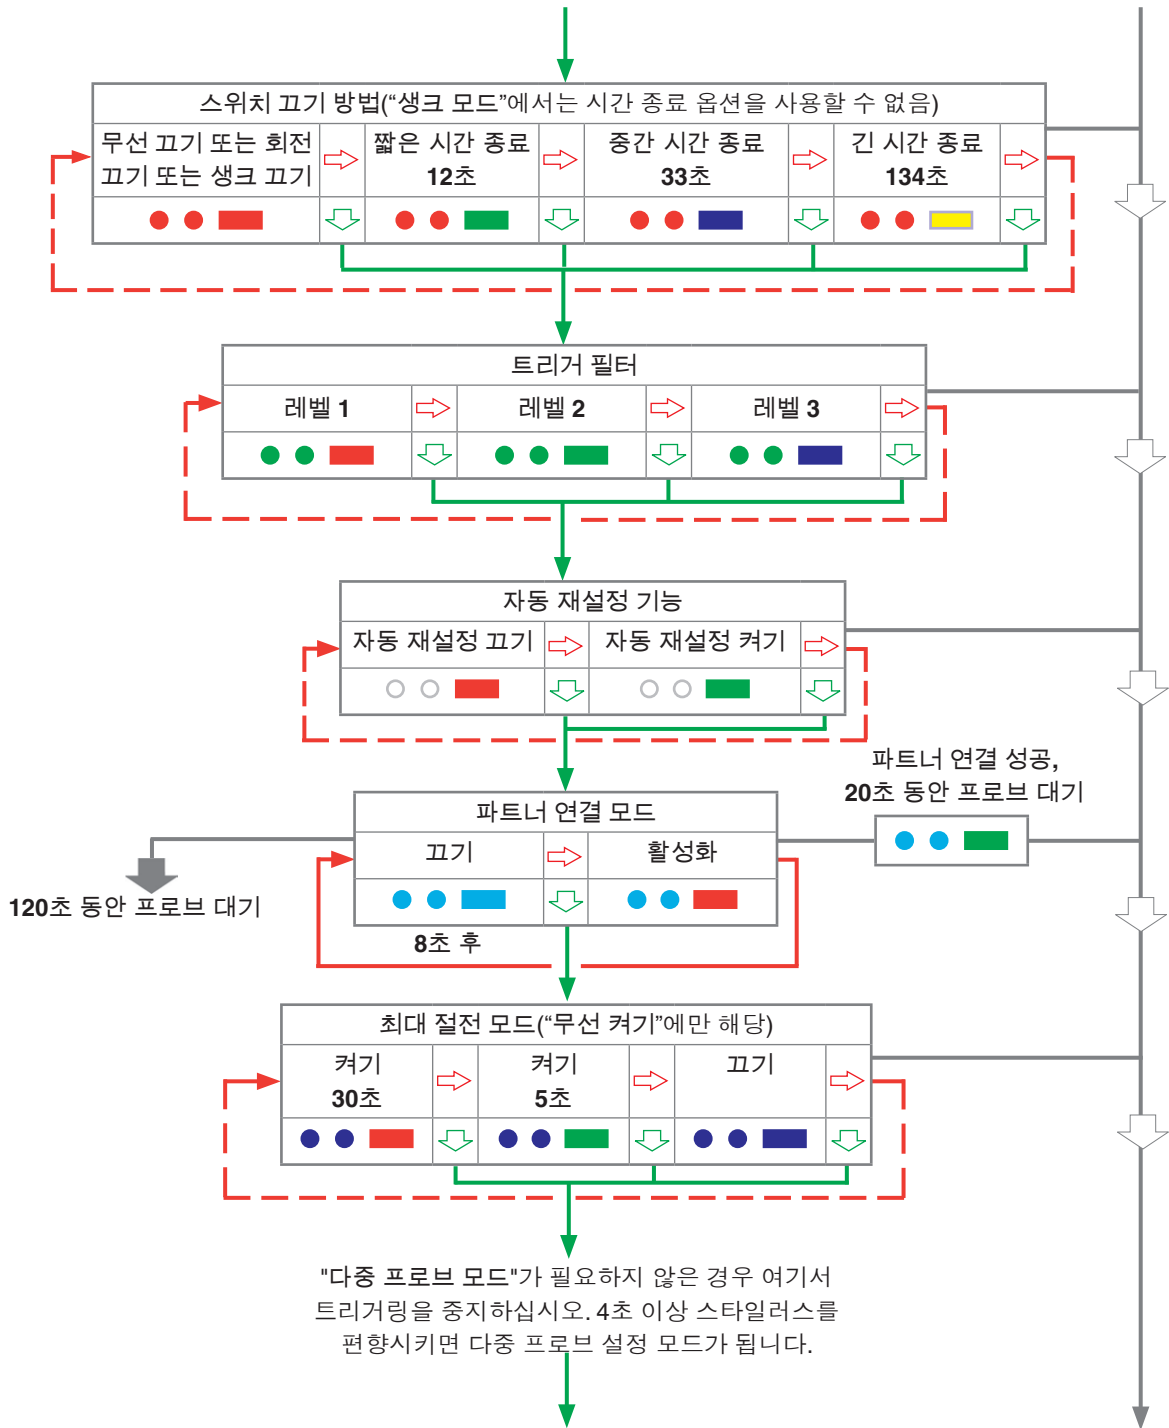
스위치 끄기 방법(“생크 모드”에서는 시간 종료 옵션을 사용할 수 없음)

| 무선 끄기 또는 회전 끄기 또는 생크 끄기 | 짧은 시간 종료 12초 | 중간 시간 종료 33초 | 긴 시간 종료 134초 |
|---|---|---|---|

트리거 필터

| 레벨 1 | 레벨 2 | 레벨 3 |
|---|---|---|

자동 재설정 기능

| 자동 재설정 끄기 | 자동 재설정 켜기 |
|---|---|

파트너 연결 성공, 20초 동안 프로브 대기

파트너 연결 모드

| 끄기 | 활성화 |
|---|---|

120초 동안 프로브 대기

8초 후

최대 절전 모드(“무선 켜기”에만 해당)

| 켜기 30초 | 켜기 5초 | 끄기 |
|---|---|---|

"다중 프로브 모드"가 필요하지 않은 경우 여기서 트리거링을 중지하십시오. 4초 이상 스타일러스를 편향시키면 다중 프로브 설정 모드가 됩니다.